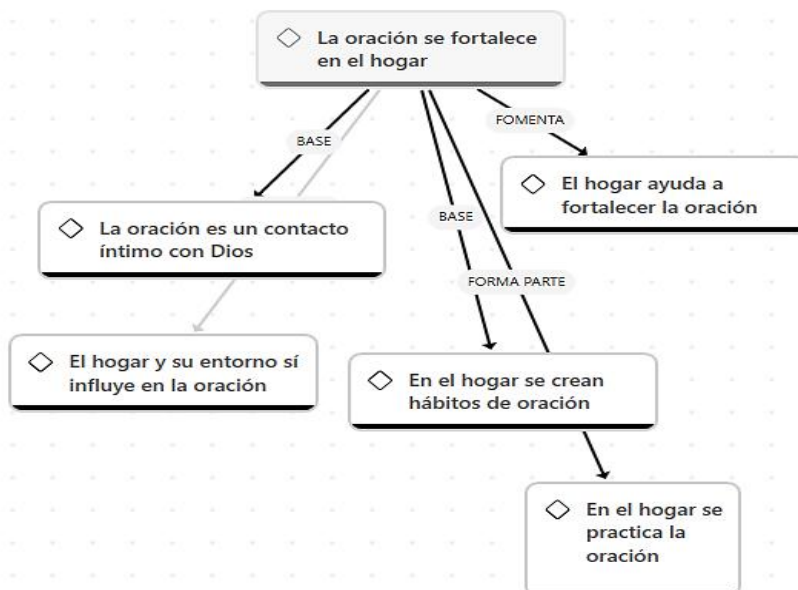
La oración se fortalece en el hogar

BASE

FOMENTA

El hogar ayuda a fortalecer la oración

La oración es un contacto íntimo con Dios

BASE

FORMA PARTE

El hogar y su entorno sí influye en la oración

En el hogar se crean hábitos de oración

En el hogar se practica la oración